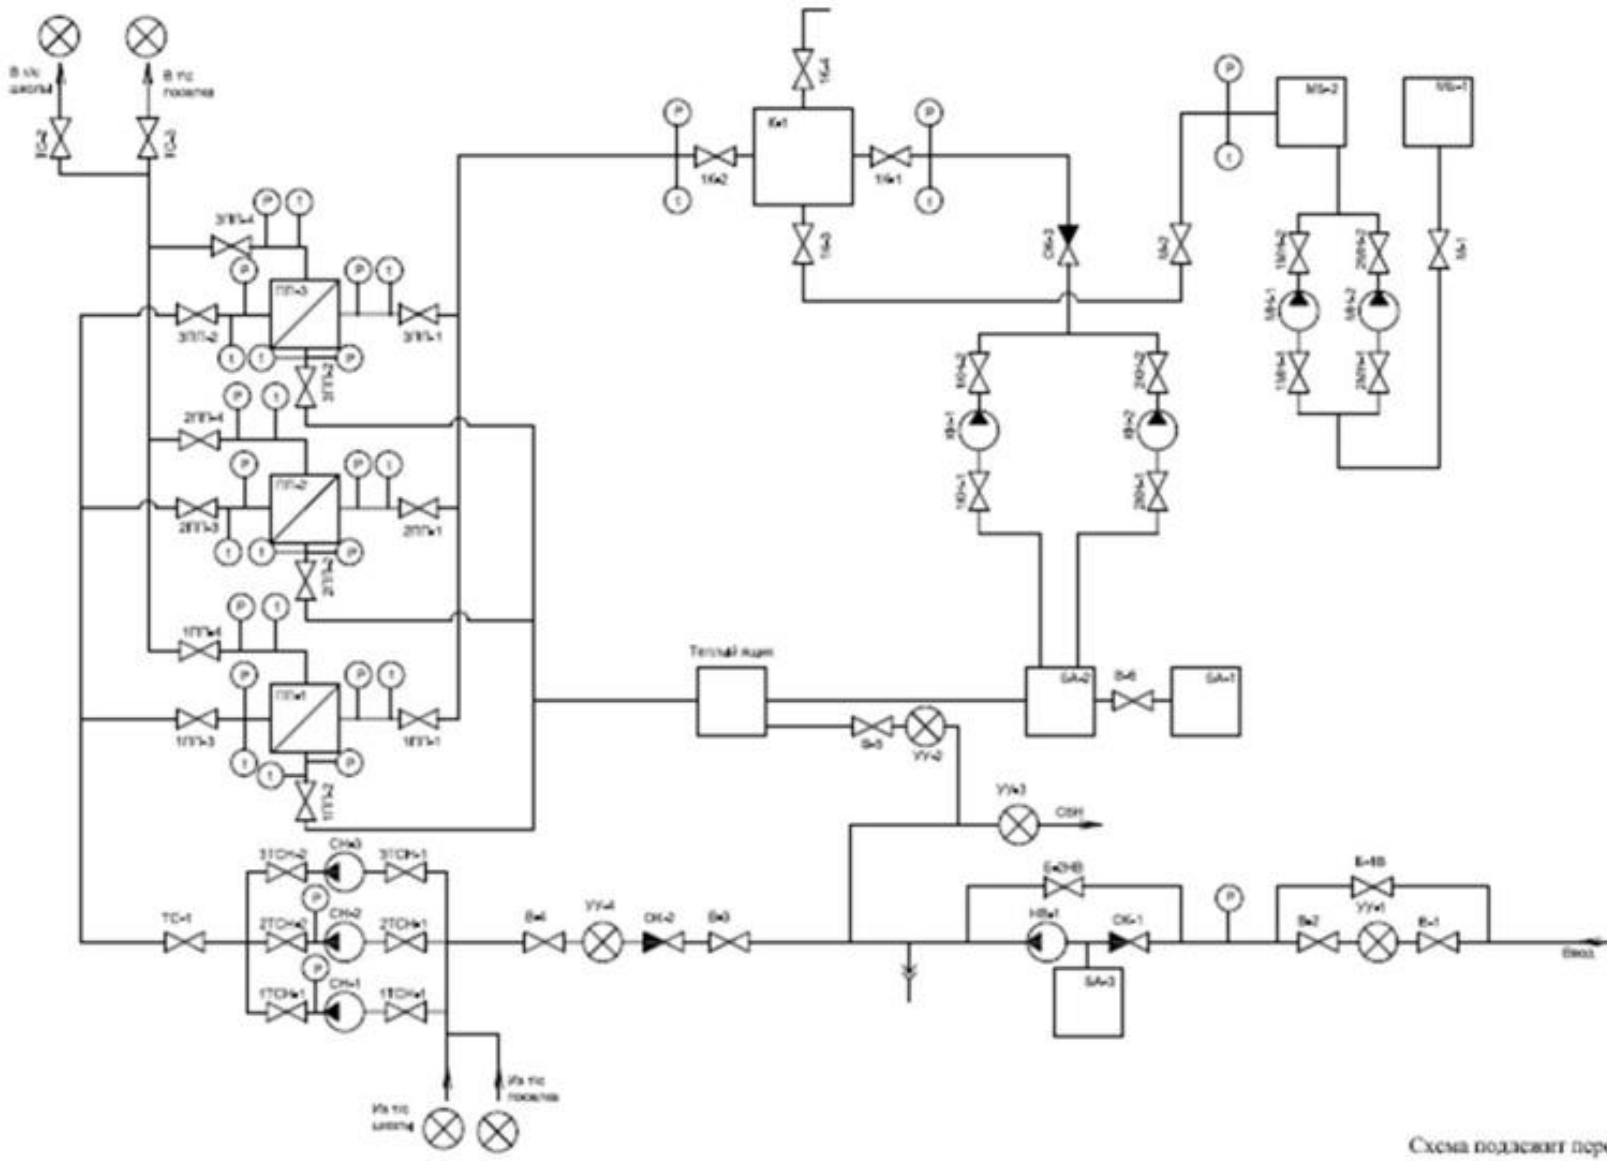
В тс школы
В тс поселка
1С-2
1С-1
3ПП-4
P
t
P
3ПП-3
3ПП-2
P
t
3ПП-1
t
t
P
3ПП
2ПП-4
P
t
P
2ПП-2
P
t
2ПП-3
2ПП-1
t
t
P
2ПП
1ПП-4
P
t
P
1ПП-1
P
t
1ПП-3
1ПП-1
t
t
P
1ПП
P
1К-4
К-1
P
1К-2
1К-1
t
t
1К-3
ОК-3
P
МБ-2
МБ-1
t
М-2
1Б-2
2Б-2
М-1
1Б-1
2Б-1
1Б-3
2Б-3
1Ю-2
2Ю-2
Ю-1
Ю-2
1Ю-1
2Ю-1
Теплый ящик
БА-2
В-6
БА-1
В-5
УУ-2
УУ-3
ОБН
3ТСН-2
СН-3
3ТСН-1
2ТСН-2
P
СН-2
2ТСН-1
1ТСН-2
P
СН-1
1ТСН-1
ТС-1
В-4
УУ-4
ОК-2
В-3
Б-ОНВ
НВ-1
ОК-1
P
К-1В
В-2
УУ-1
В-1
Ввод
БА-3
Из тс школы
Из тс поселка
Схема подлежит пере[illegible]